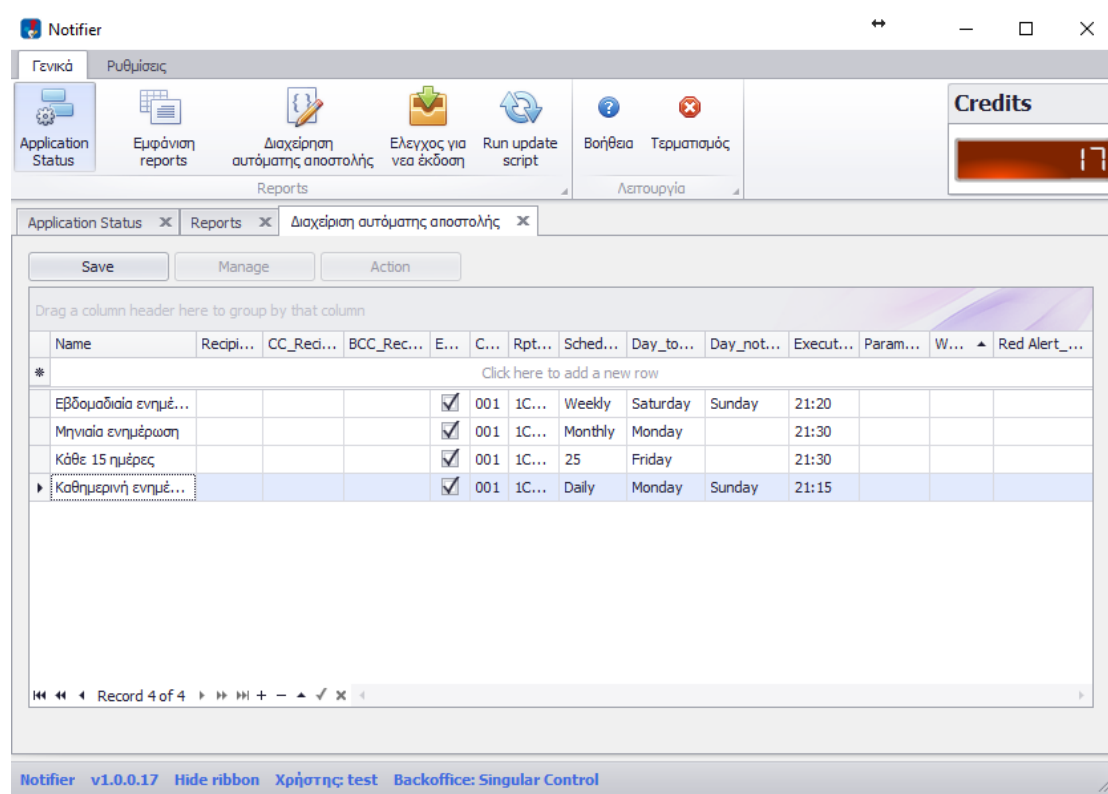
Notifier

Γενικά Ρυθμίσεις

Application Status
Εμφάνιση reports
Διαχείρηση αυτόματης αποστολής
Ελεγχος για νεα έκδοση
Run update script
Reports
Βοήθεια
Τερματισμός
Λειτουργία

Credits
17

Application Status ✕ Reports ✕ Διαχείριση αυτόματης αποστολής ✕

Save Manage Action

Drag a column header here to group by that column

| Name | Recipi... | CC_Reci... | BCC_Rec... | E... | C... | Rpt... | Sched... | Day_to... | Day_not... | Execut... | Param... | W... | Red Alert_... |
|---|---|---|---|---|---|---|---|---|---|---|---|---|---|
| Click here to add a new row | | | | | | | | | | | | | |
| Εβδομαδιαία ενημέ... | | | | ☑ | 001 | 1C... | Weekly | Saturday | Sunday | 21:20 | | | |
| Μηνιαία ενημέρωση | | | | ☑ | 001 | 1C... | Monthly | Monday | | 21:30 | | | |
| Κάθε 15 ημέρες | | | | ☑ | 001 | 1C... | 25 | Friday | | 21:30 | | | |
| Καθημερινή ενημέ... | | | | ☑ | 001 | 1C... | Daily | Monday | Sunday | 21:15 | | | |

Record 4 of 4

Notifier v1.0.0.17 Hide ribbon Χρήστης: test Backoffice: Singular Control